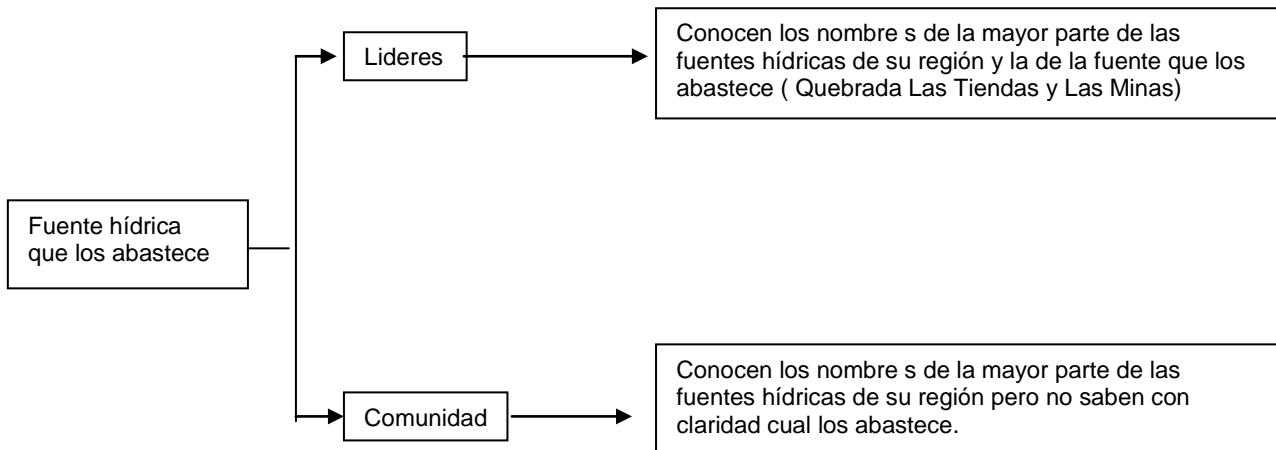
Fuente hídrica que los abastece

Lideres

Conocen los nombre s de la mayor parte de las fuentes hídricas de su región y la de la fuente que los abastece ( Quebrada Las Tiendas y Las Minas)

Comunidad

Conocen los nombre s de la mayor parte de las fuentes hídricas de su región pero no saben con claridad cual los abastece.